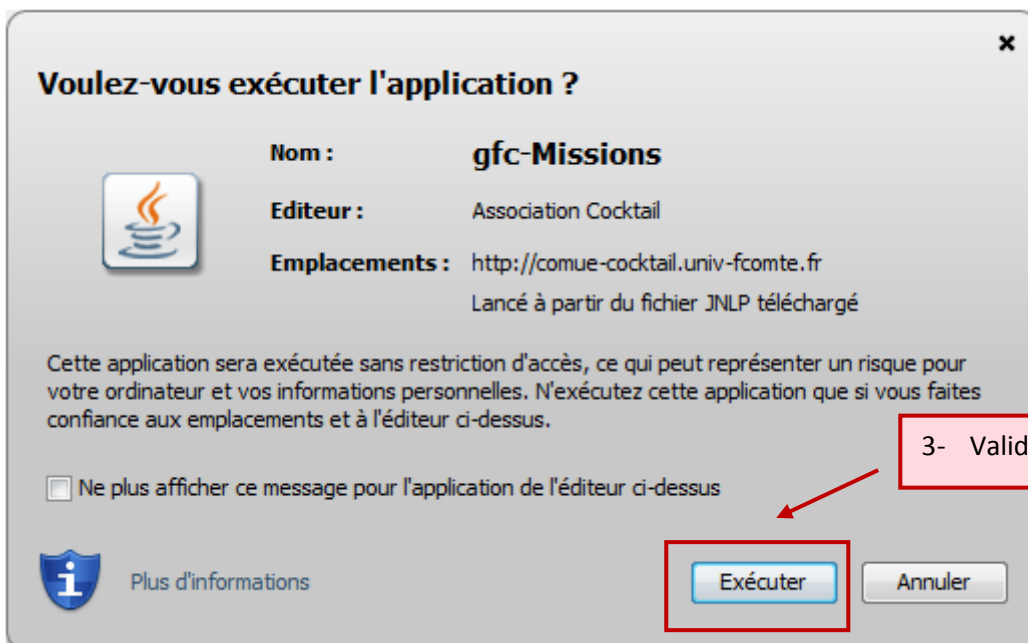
×

Voulez-vous exécuter l'application ?

Nom : gfc-Missions

Editeur : Association Cocktail

Emplacements : http://comue-cocktail.univ-fcomte.fr

Lancé à partir du fichier JNLP téléchargé

Cette application sera exécutée sans restriction d'accès, ce qui peut représenter un risque pour votre ordinateur et vos informations personnelles. N'exécutez cette application que si vous faites confiance aux emplacements et à l'éditeur ci-dessus.

3- Valid

Ne plus afficher ce message pour l'application de l'éditeur ci-dessus

Plus d'informations

Exécuter

Annuler